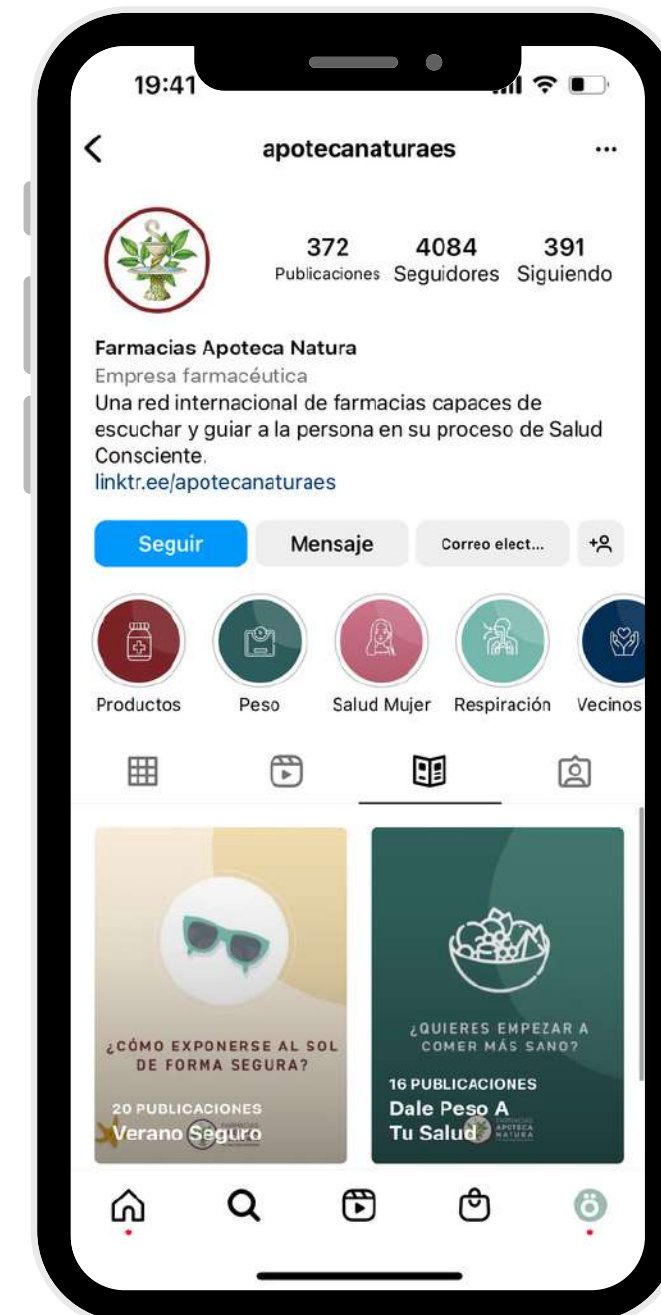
19:41

apotecanaturaes

372 Publicaciones
4084 Seguidores
391 Siguiendo

Farmacias Apoteca Natura
Empresa farmacéutica
Una red internacional de farmacias capaces de escuchar y guiar a la persona en su proceso de Salud Consciente.
linktr.ee/apotecanaturaes

Seguir
Mensaje
Correo elect...

Productos
Peso
Salud Mujer
Respiración
Vecinos

¿CÓMO EXPONERSE AL SOL DE FORMA SEGURA?
20 PUBLICACIONES
Verano Seguro

¿QUIERES EMPEZAR A COMER MÁS SANO?
16 PUBLICACIONES
Dale Peso A Tu Salud
APOTECA NATURA